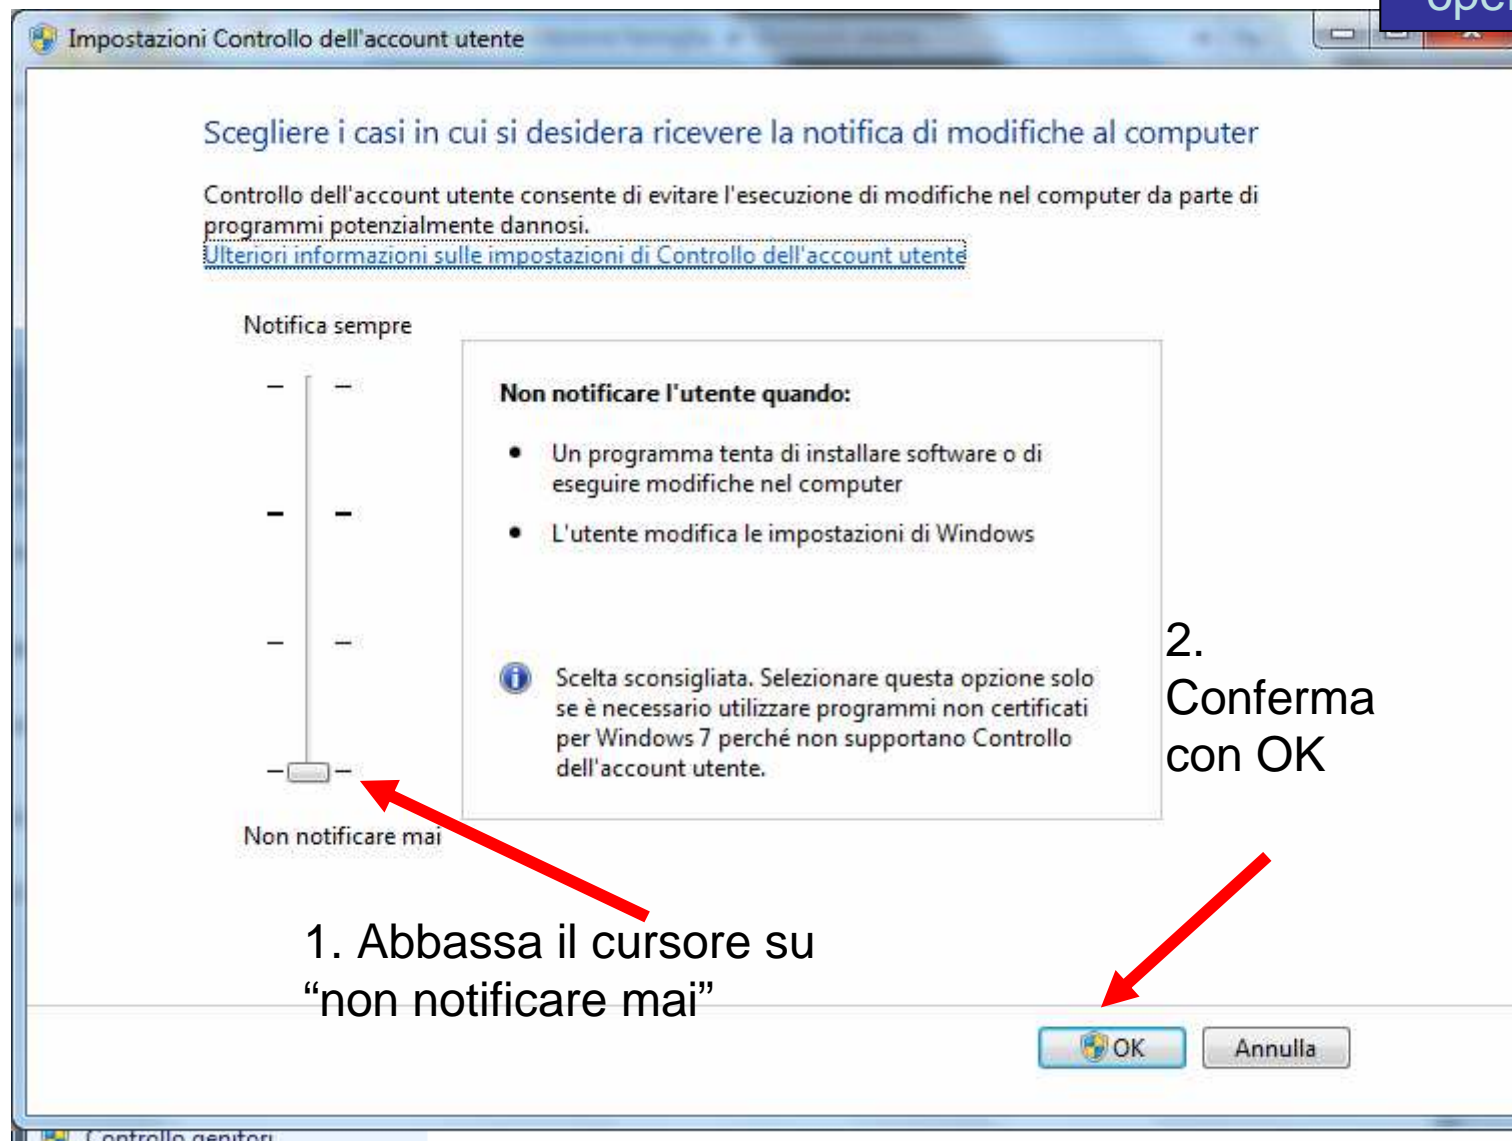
Impostazioni Controllo dell'account utente

Scegliere i casi in cui si desidera ricevere la notifica di modifiche al computer

Controllo dell'account utente consente di evitare l'esecuzione di modifiche nel computer da parte di programmi potenzialmente dannosi.
Ulteriori informazioni sulle impostazioni di Controllo dell'account utente

Notifica sempre

Non notificare l'utente quando:

• Un programma tenta di installare software o di eseguire modifiche nel computer

• L'utente modifica le impostazioni di Windows

Scelta sconsigliata. Selezionare questa opzione solo se è necessario utilizzare programmi non certificati per Windows 7 perché non supportano Controllo dell'account utente.

Non notificare mai

2. Conferma con OK

1. Abbassa il cursore su "non notificare mai"

OK

Annulla

Controllo genitori